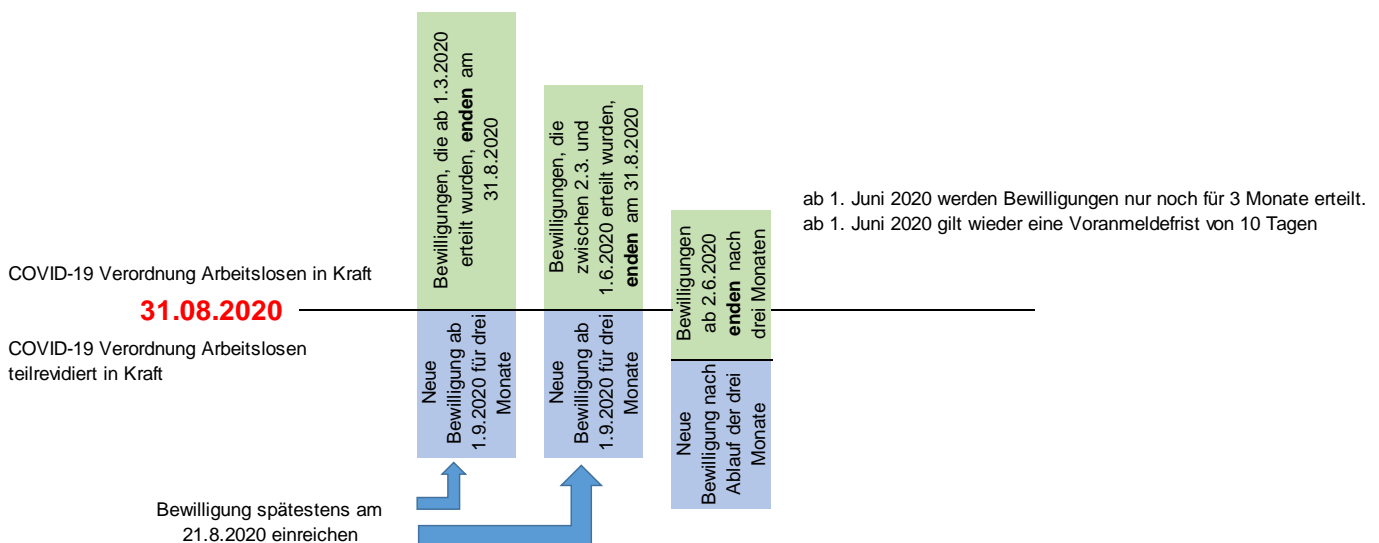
COVID-19 Verordnung Arbeitslosen in Kraft

31.08.2020

COVID-19 Verordnung Arbeitslosen teilrevidiert in Kraft

Bewilligungen, die ab 1.3.2020 erteilt wurden, **enden** am 31.8.2020

Neue Bewilligung ab 1.9.2020 für drei Monate

Bewilligungen, die zwischen 2.3. und 1.6.2020 erteilt wurden, **enden** am 31.8.2020

Neue Bewilligung ab 1.9.2020 für drei Monate

Bewilligungen ab 2.6.2020 **enden** nach drei Monaten

Neue Bewilligung nach Ablauf der drei Monate

ab 1. Juni 2020 werden Bewilligungen nur noch für 3 Monate erteilt.
ab 1. Juni 2020 gilt wieder eine Voranmeldefrist von 10 Tagen

Bewilligung spätestens am 21.8.2020 einreichen